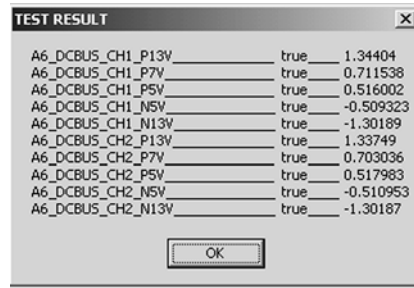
TEST RESULT

A6_DCBUS_CH1_P13V____________ true____ 1.34404
A6_DCBUS_CH1_P7V_____________ true____ 0.711538
A6_DCBUS_CH1_P5V_____________ true____ 0.516002
A6_DCBUS_CH1_N5V_____________ true____ -0.509323
A6_DCBUS_CH1_N13V____________ true____ -1.30189
A6_DCBUS_CH2_P13V____________ true____ 1.33749
A6_DCBUS_CH2_P7V_____________ true____ 0.703036
A6_DCBUS_CH2_P5V_____________ true____ 0.517983
A6_DCBUS_CH2_N5V_____________ true____ -0.510953
A6_DCBUS_CH2_N13V____________ true____ -1.30187

OK